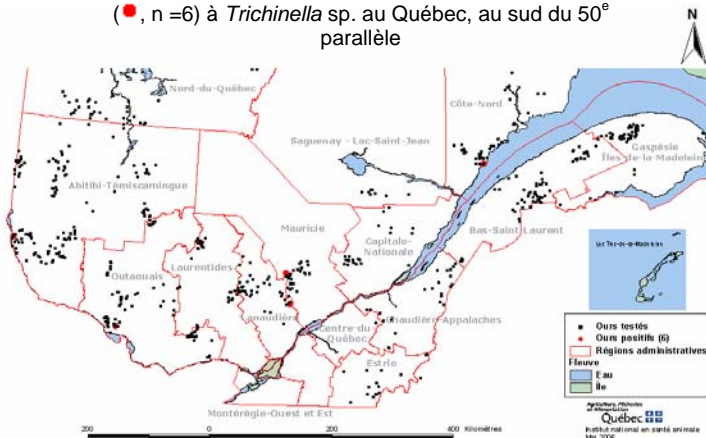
(●, n =6) à *Trichinella* sp. au Québec, au sud du 50$^e$ parallèle

N

Nord-du-Québec

Côte-Nord

Saguenay - Lac-Saint-Jean

Gaspésie Îles-de-la-Madeleine

Abitibi-Témiscamingue

Mauricie

Capitale-Nationale

Bas-Saint-Laurent

Les Îles-de-la-Madeleine

Outaouais

Laurentides

Lanaudière

Centre-du-Québec

Chaudière-Appalaches

Estrie

Montérégie-Ouest et Est

■ Ours testés
● Ours positifs (6)
□ Régions administratives
Fleuve
Eau
Île

200 0 200 400 Kilomètres

Agriculture, Pêcheries et Alimentation
Québec
Institut national en santé animale
Mai 2006